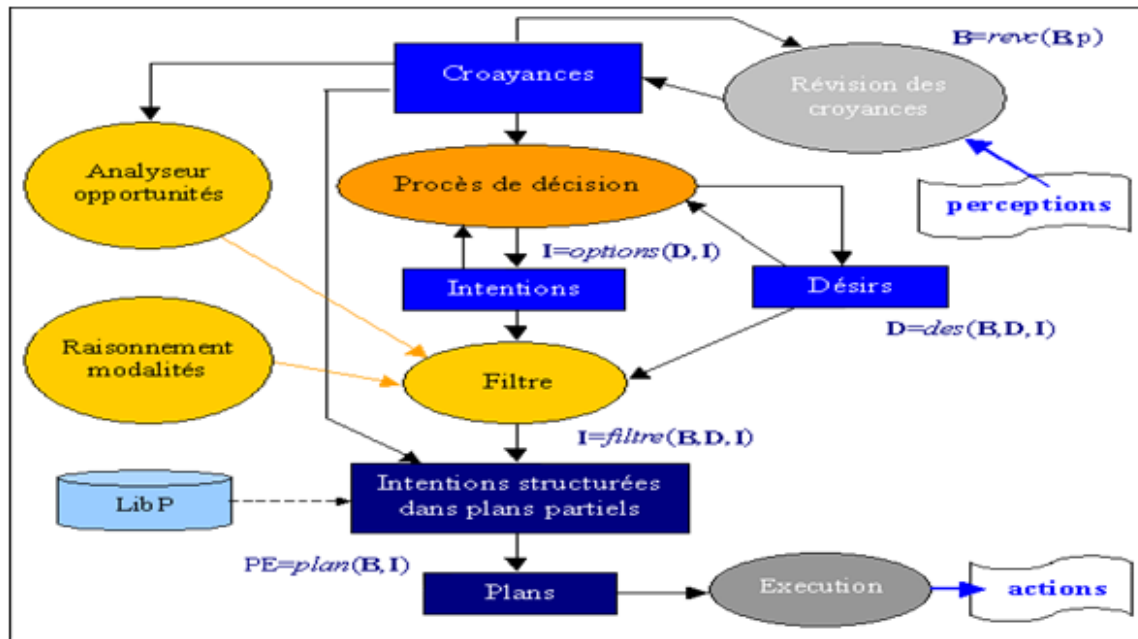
B=*revc*(B,p)

Croyances

Révision des croyances

Analyseur opportunités

Procès de décision

perceptions

I=*options*(D, I)

Intentions

Désirs

D=*des*(B,D, I)

Raisonnement modalités

Filtre

I=*filtre*(B,D, I)

Lib P

Intentions structurées dans plans partiels

PE=*plan*(B, I)

Plans

Execution

actions